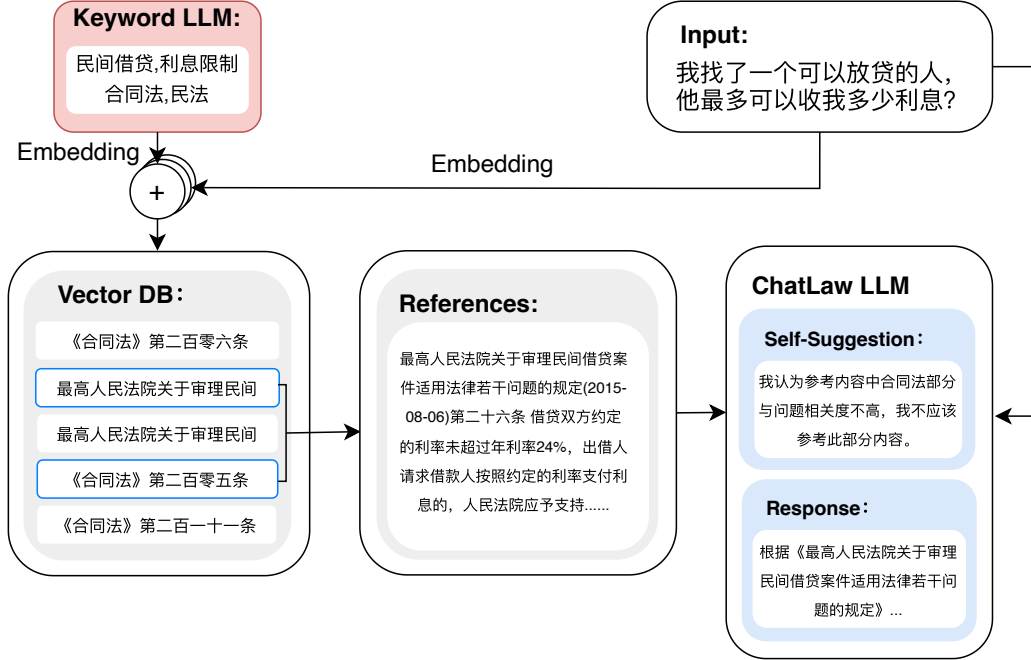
Keyword LLM:

民间借贷,利息限制
合同法,民法

Input:

我找了一个可以放贷的人,
他最多可以收我多少利息?

Embedding

Embedding

+

Vector DB:

《合同法》第二百零六条

最高人民法院关于审理民间

最高人民法院关于审理民间

《合同法》第二百零五条

《合同法》第二百一十一条

References:

最高人民法院关于审理民间借贷案件适用法律若干问题的规定(2015-08-06)第二十六条 借贷双方约定的利率未超过年利率24%,出借人请求借款人按照约定的利率支付利息的,人民法院应予支持......

ChatLaw LLM

Self-Suggestion:

我认为参考内容中合同法部分与问题相关度不高,我不应该参考此部分内容。

Response:

根据《最高人民法院关于审理民间借贷案件适用法律若干问题的规定》...